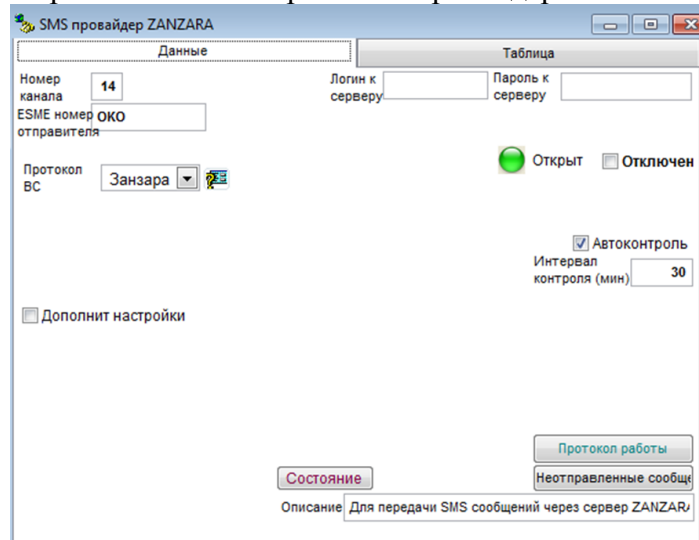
SMS провайдер ZANZARA

Данные
Таблица

Номер канала 14
Логин к серверу
Пароль к серверу
ESME номер отправителя ОКО

Открыт
Отключен

Протокол ВС Занзара

Автоконтроль
Интервал контроля (мин) 30

Дополнит настройки

Протокол работы
Состояние
Неотправленные сообще
Описание Для передачи SMS сообщений через сервер ZANZAR/